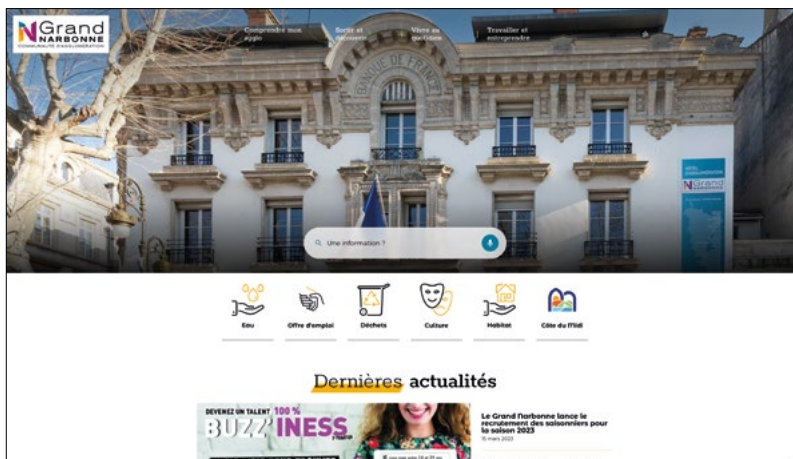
N Grand NARBONNE
COMMUNAUTÉ D'AGGLOMÉRATION

Comprendre mon agglo
Sortir et découvrir
Vivre au quotidien
Travailler et entreprendre

BANQUE DE FRANCE

Une information ?

Eau
Offre d'emploi
Déchets
Culture
Habitat
Côte du Midi

Dernières actualités

DEVENEZ UN TALENT 100 %
BUZZ'INESS

Le Grand Narbonne lance le recrutement des saisonniers pour la saison 2023
15 mars 2023